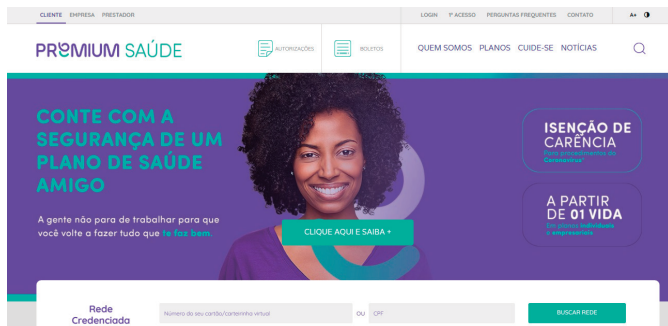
CLIENTE EMPRESA PRESTADOR

LOGIN 1º ACESSO PERGUNTAS FREQUENTES CONTATO A+ ◑

PREMIUM SAÚDE

AUTORIZAÇÕES

BOLETOS

QUEM SOMOS PLANOS CUIDE-SE NOTÍCIAS

CONTE COM A SEGURANÇA DE UM PLANO DE SAÚDE AMIGO

A gente não para de trabalhar para que você volte a fazer tudo que te faz bem.

CLIQUE AQUI E SAIBA +

ISENÇÃO DE CARÊNCIA
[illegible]

A PARTIR DE 01 VIDA
Em planos individuais e empresariais

Rede Credenciada

Número do seu cartão/carteirinha virtual

OU CPF

BUSCAR REDE